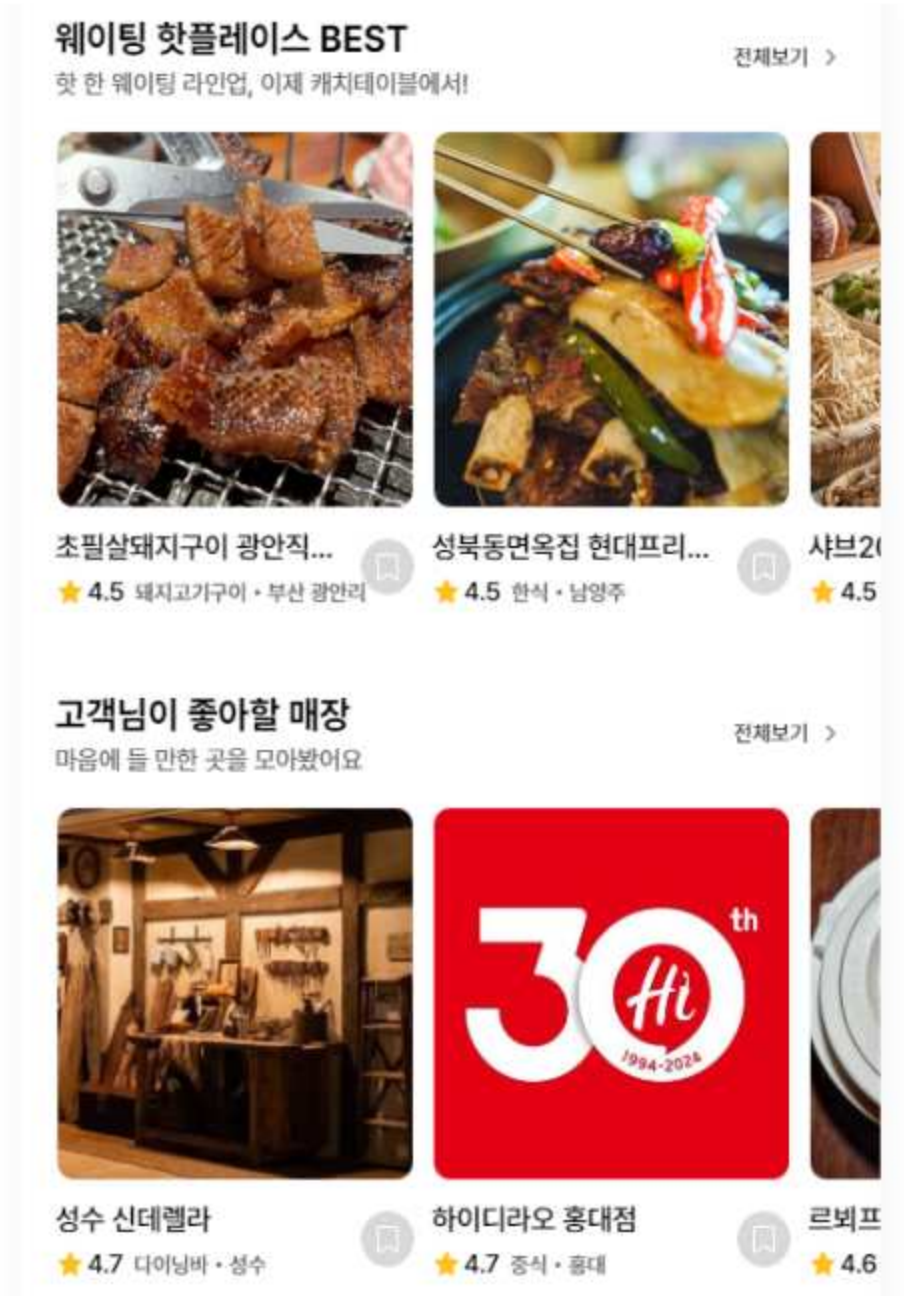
웨이팅 핫플레이스 BEST
핫 한 웨이팅 라인업, 이제 캐치테이블에서!
전체보기 >

초필살돼지구이 광안직...
4.5 돼지고기구이 • 부산 광안리

성북동면옥집 현대프리...
4.5 한식 • 남양주

샤브2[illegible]
4.5

고객님이 좋아할 매장
마음에 들 만한 곳을 모아봤어요
전체보기 >

30 th
Hi
1994-2024

성수 신데렐라
4.7 다이닝바 • 성수

하이디라오 홍대점
4.7 중식 • 홍대

르뵈프
4.6